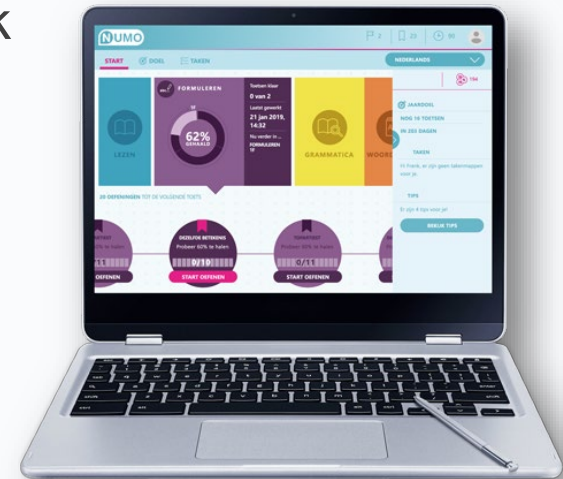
K

NUMO

2 | 25 | 90

START DOEL TAKEN

NEDERLANDS

156

LEZEN

FORMULEREN

1F

62%
GEHAALD

Toetsen klaar
0 van 2

Laatst geoefend
21 jan 2019, 14:32

Nu verder in ...
FORMULEREN 1F

GRAMMATICA

WOORD

JAARDOEL

NOG 16 TOETSEN

IN 255 DAGEN

TAKEN

Hi Frank, er zijn geen takenmappen voor je.

TIPS

Er zijn 4 tips voor je!

BEKIJK TIPS

20 OEFENINGEN TOT DE VOLGENDE TOETS

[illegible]

11

OEFENEN

DEZELFDE BETEKENIS
Probeer 60% te halen

0/10

START OEFENEN

TOTAALTOETS
Probeer 60% te halen

0/11

START OEFENEN